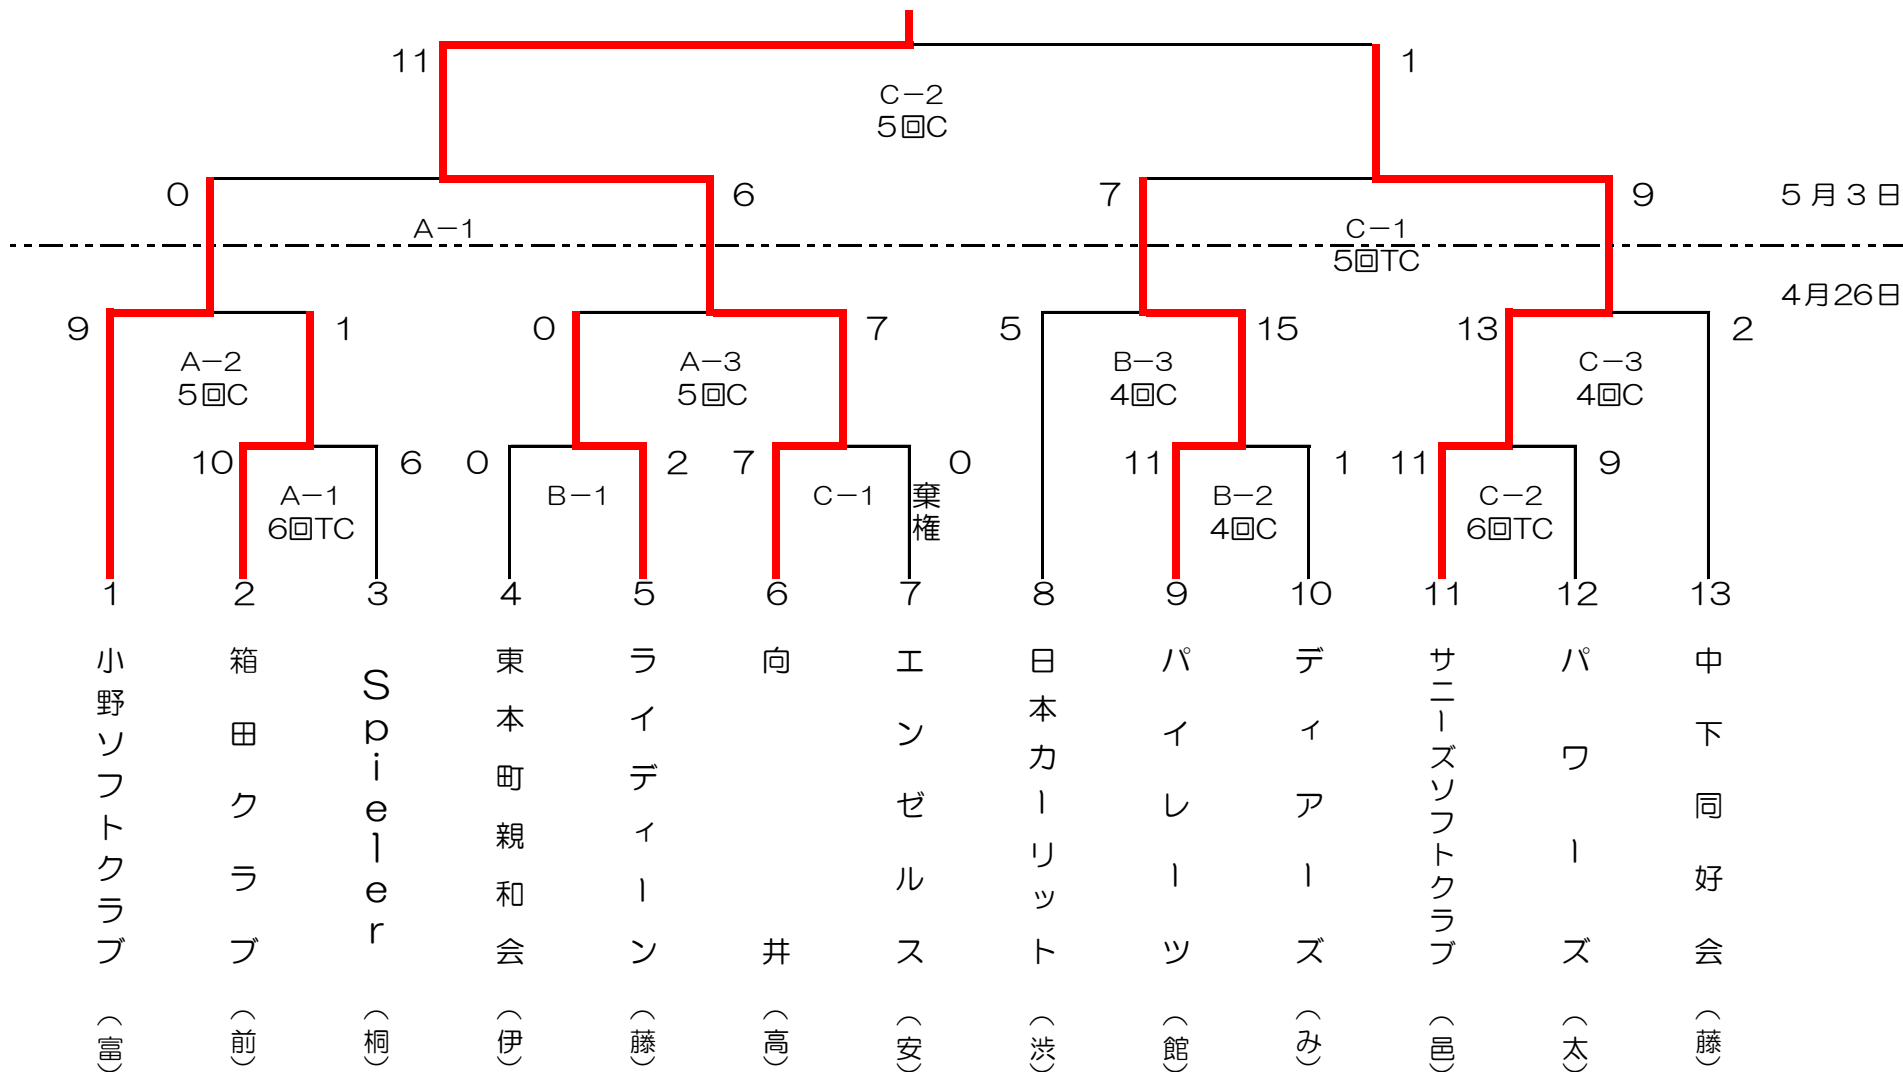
11
C−2
5回C
1

0
A−1
6
7
C−1
5回TC
9
5月3日
4月26日

9
A−2
5回C
1
0
A−3
5回C
7
5
B−3
4回C
15
13
C−3
4回C
2

10
A−1
6回TC
6
0
B−1
2
7
C−1
0
棄権
11
B−2
4回C
1
11
C−2
6回TC
9

1
小野ソフトクラブ（富）
2
箱田クラブ（前）
3
Spieler（桐）
4
東本町親和会（伊）
5
ライディーン（藤）
6
向井（高）
7
エンゼルス（安）
8
日本カーリット（渋）
9
パイレーツ（館）
10
ディアーズ（み）
11
サニーズソフトクラブ（邑）
12
パワーズ（太）
13
中下同好会（藤）